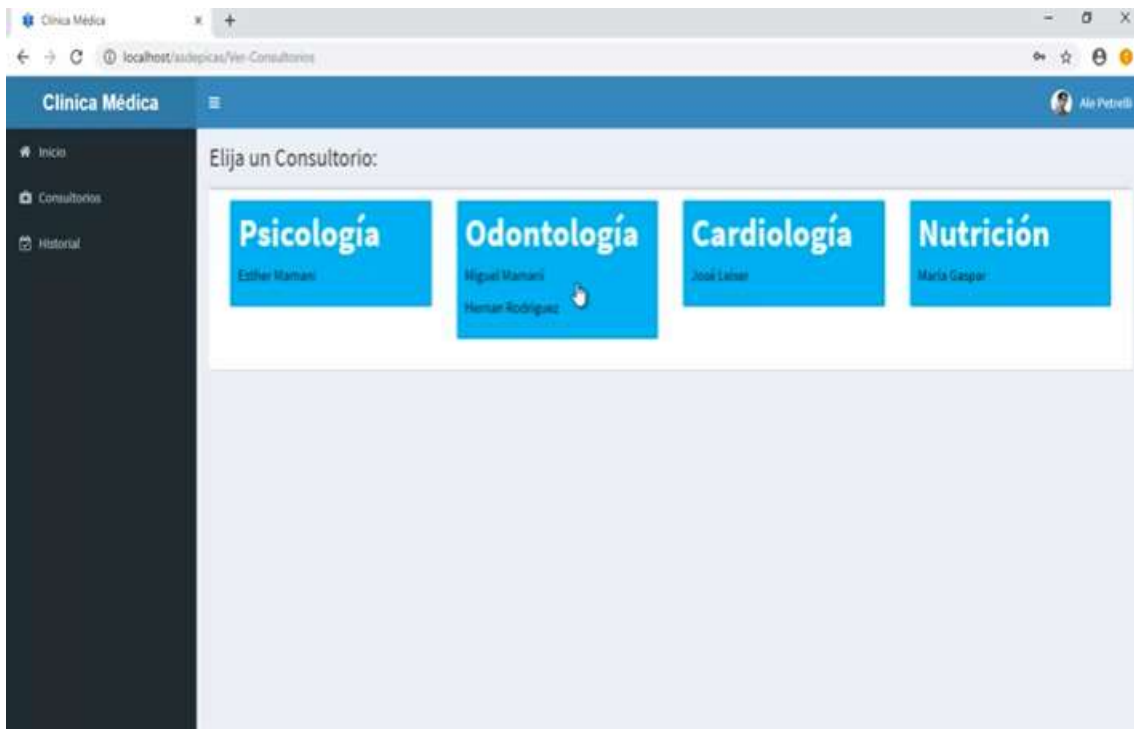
Clinica Médica × +

localhost/asclepicas/Ver-Consultorios

Clinica Médica

Ale Petrelli

Inicio

Consultorios

Historial

Elija un Consultorio:

Psicología
Esther Mamani

Odontología
Miguel Mamani
Hernan Rodriguez

Cardiología
José Leiser

Nutrición
María Gaspar